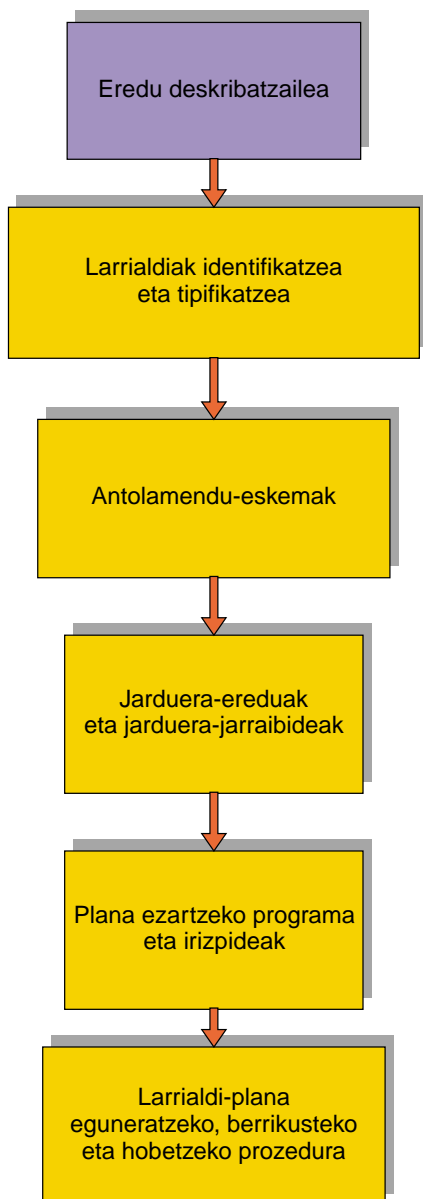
Eredu deskribatzailea

Larrialdiak identifikatzea eta tipifikatzea

Antolamendu-eskemak

Jarduera-ereduak eta jarduera-jarraibideak

Plana ezartzeko programa eta irizpideak

Larrialdi-plana eguneratzeko, berrikusteko eta hobetzeko prozedura